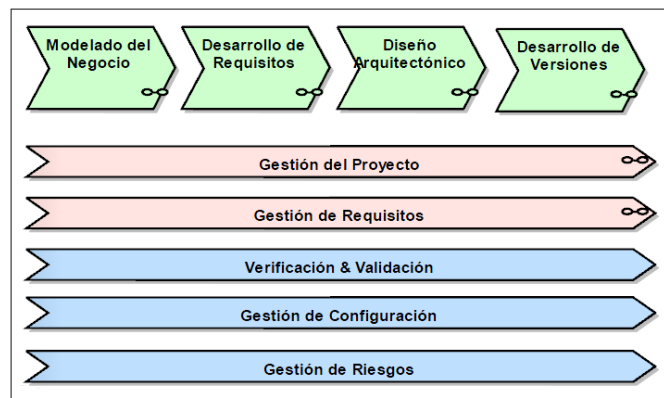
Modelado del Negocio

Desarrollo de Requisitos

Diseño Arquitectónico

Desarrollo de Versiones

Gestión del Proyecto

Gestión de Requisitos

Verificación & Validación

Gestión de Configuración

Gestión de Riesgos